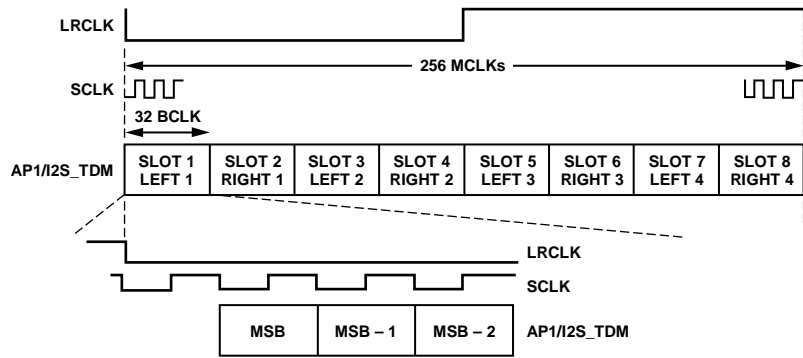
LRCLK

256 MCLKs

SCLK

32 BCLK

AP1/I2S_TDM

| SLOT 1 LEFT 1 | SLOT 2 RIGHT 1 | SLOT 3 LEFT 2 | SLOT 4 RIGHT 2 | SLOT 5 LEFT 3 | SLOT 6 RIGHT 3 | SLOT 7 LEFT 4 | SLOT 8 RIGHT 4 |
|---|---|---|---|---|---|---|---|

LRCLK

SCLK

| MSB | MSB – 1 | MSB – 2 |
|---|---|---|

AP1/I2S_TDM